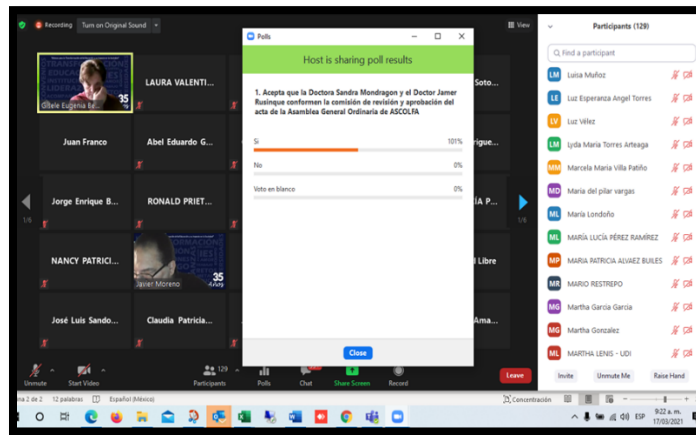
Recording Turn on Original Sound

View

Gisele Eugenia Be...

LAURA VALENTI...

Soto...

Juan Franco

Abel Eduardo G...

rigue...

Jorge Enrique B...

RONALD PRIET...

IA P...

NANCY PATRICI...

Javier Moreno

Libre

José Luis Sando...

Claudia Patricia...

Ama...

1/6

1/6

Polls

Host is sharing poll results

1. Acepta que la Doctora Sandra Mondragon y el Doctor Jamer Rusinque conformen la comisión de revisión y aprobación del acta de la Asamblea General Ordinaria de ASCOLFA

Si 101%

No 0%

Voto en blanco 0%

Close

Participants (129)

Find a participant

LM Luisa Mañoz

LE Luz Esperanza Angel Torres

LV Luz Vélez

LM Lyda Maria Torres Arteaga

MM Marcela Maria Villa Patiño

MD Maria del pilar vargas

ML María Londoño

ML MARÍA LUCÍA PÉREZ RAMÍREZ

MP MARIA PATRICIA ALVAEZ BUILES

MR MARIO RESTREPO

MG Martha Garcia Garcia

MG Martha Gonzalez

ML MARTHA LENIS - UDI

Invite Unmute Me Raise Hand

Unmute Start Video Participants 129 Polls Chat Share Screen Record Leave

ina 2 de 2 12 palabras Español (México) Concentración

ESP 9:22 a. m. 17/03/2021